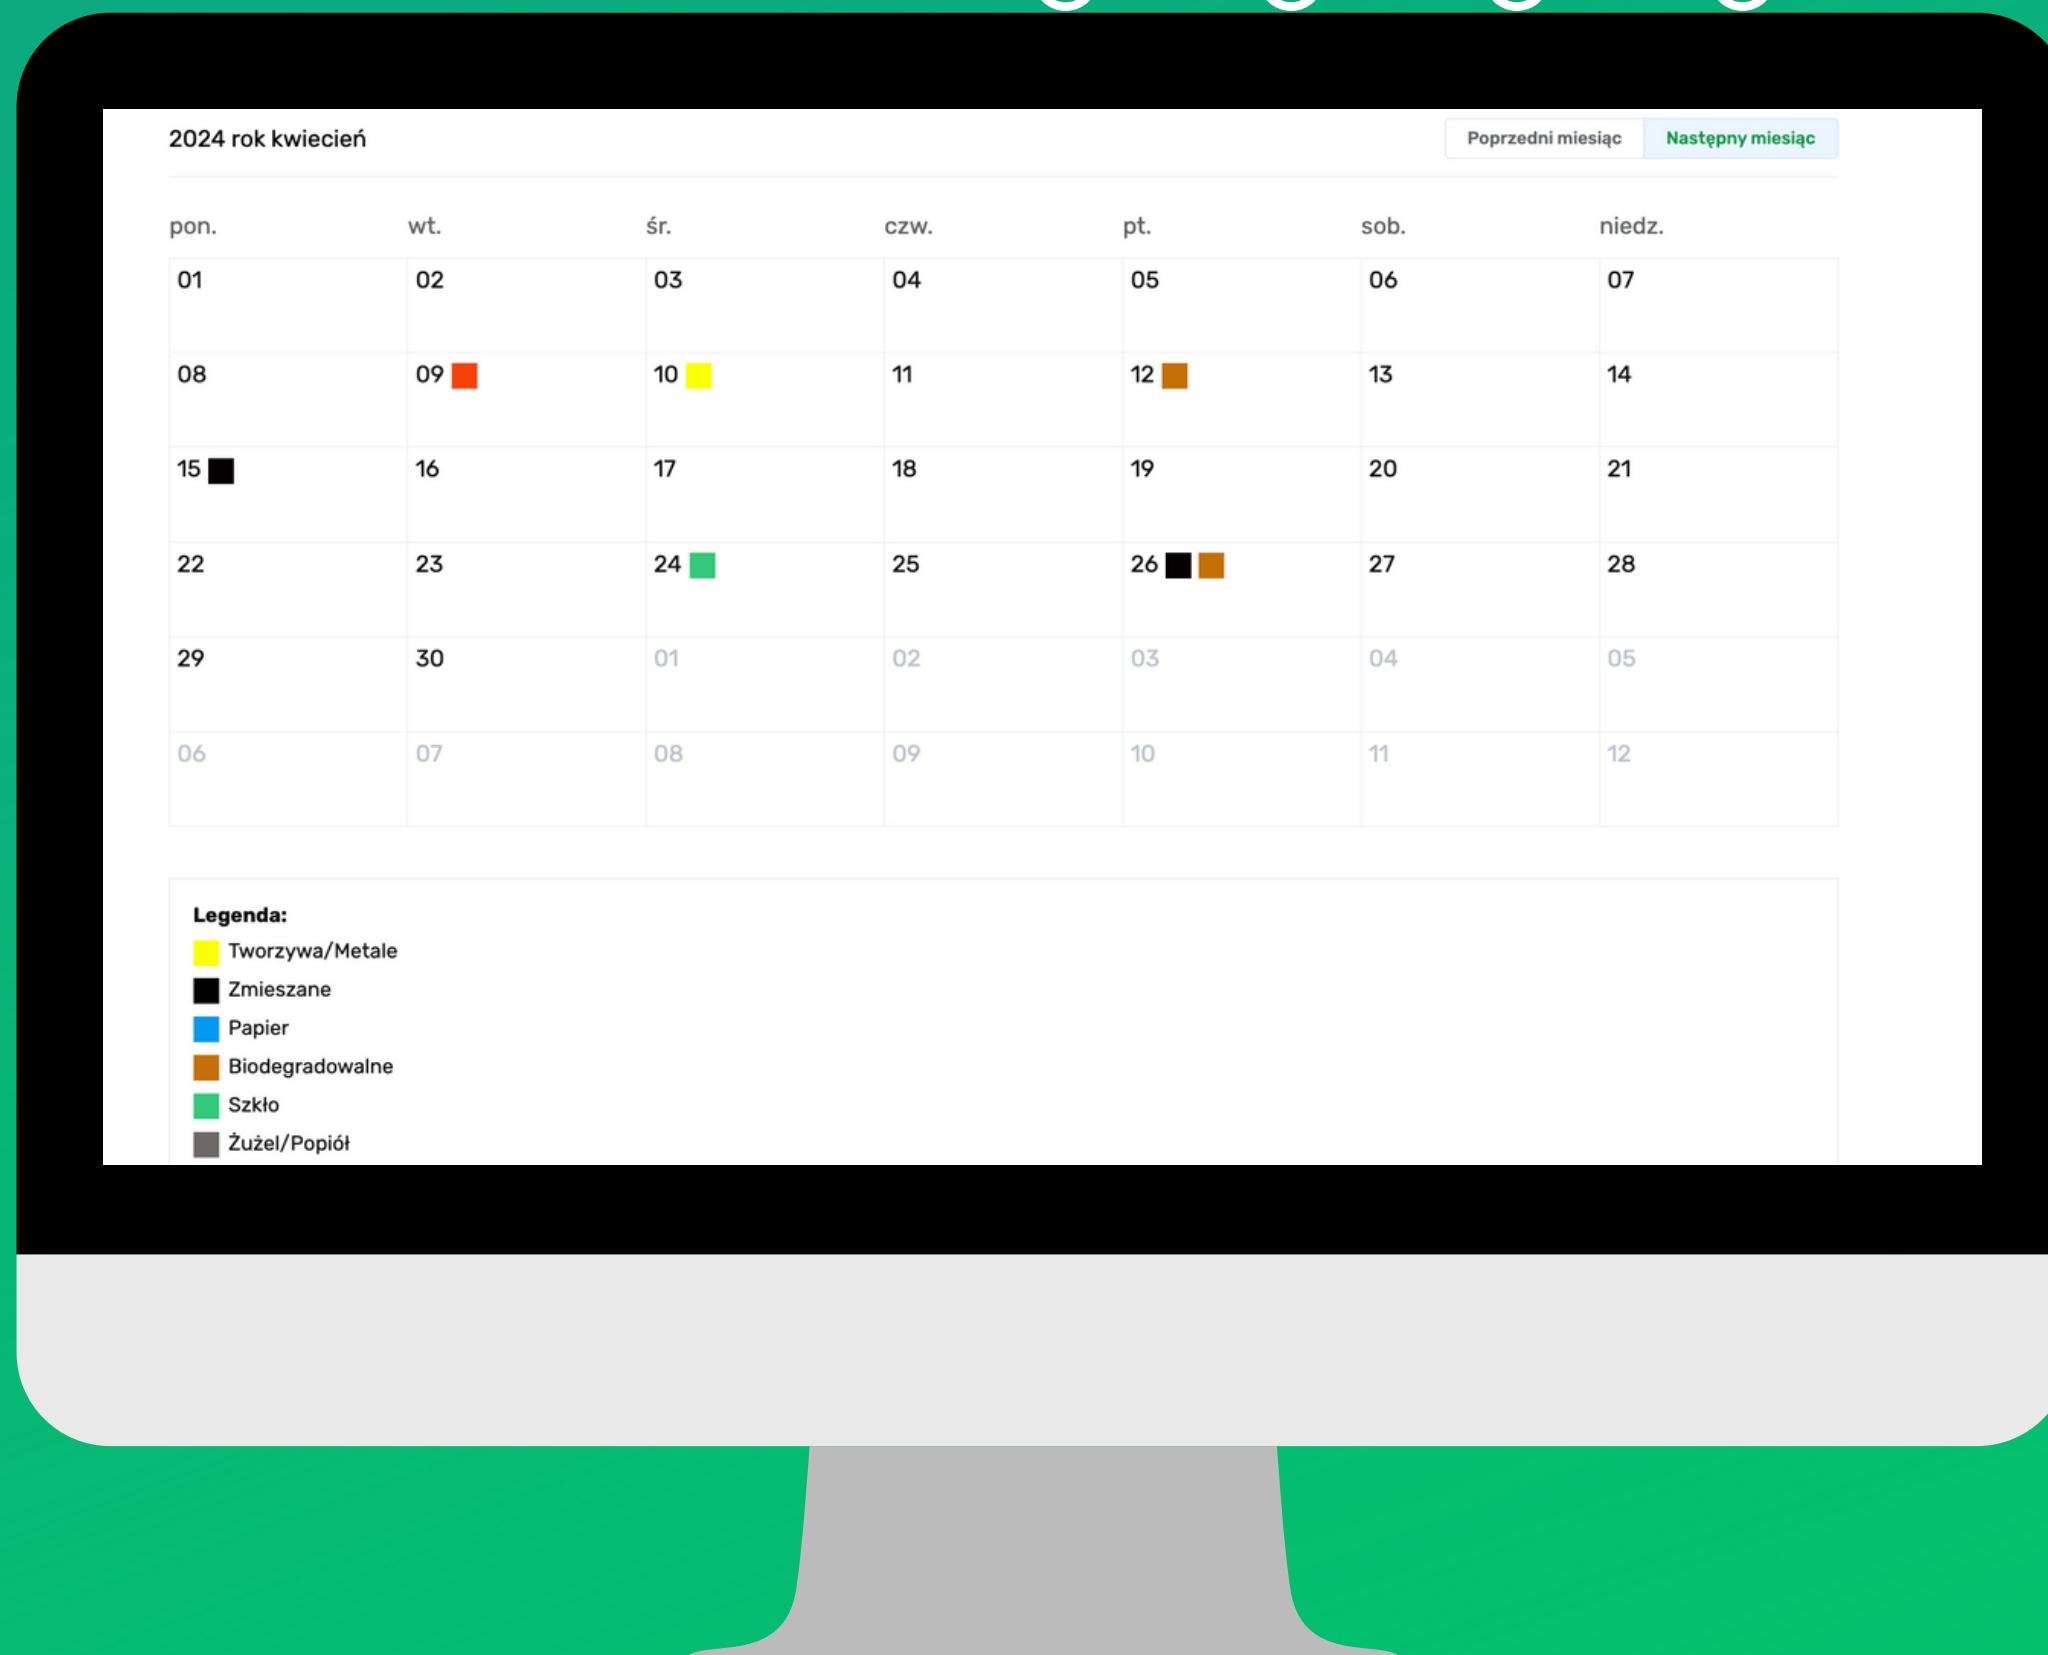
2024 rok kwiecień

Poprzedni miesiąc | Następny miesiąc

| pon. | wt. | śr. | czw. | pt. | sob. | niedz. |
|---|---|---|---|---|---|---|
| 01 | 02 | 03 | 04 | 05 | 06 | 07 |
| 08 | 09 | 10 | 11 | 12 | 13 | 14 |
| 15 | 16 | 17 | 18 | 19 | 20 | 21 |
| 22 | 23 | 24 | 25 | 26 | 27 | 28 |
| 29 | 30 | 01 | 02 | 03 | 04 | 05 |
| 06 | 07 | 08 | 09 | 10 | 11 | 12 |

Legenda:
Tworzywa/Metale
Zmieszane
Papier
Biodegradowalne
Szkło
Żużel/Popiół